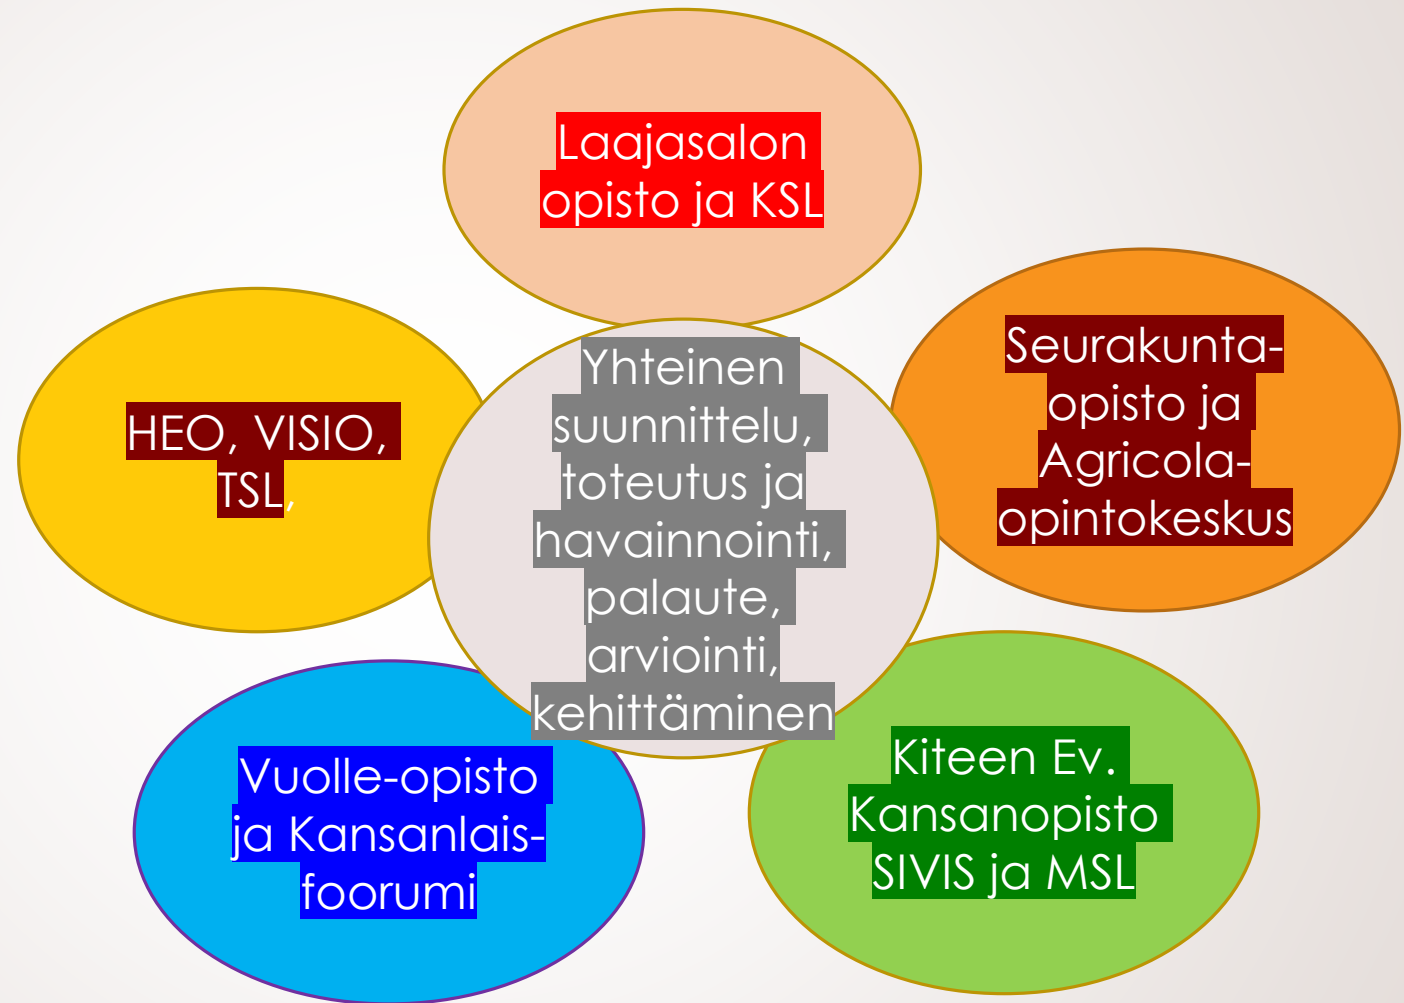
Laajasalon opisto ja KSL

HEO, VISIO, TSL,

Yhteinen suunnittelu, toteutus ja havainnointi, palaute, arviointi, kehittäminen

Seurakunta-opisto ja Agricola-opintokeskus

Vuolle-opisto ja Kansanlais-foorumi

Kiteen Ev. Kansanopisto SIVIS ja MSL